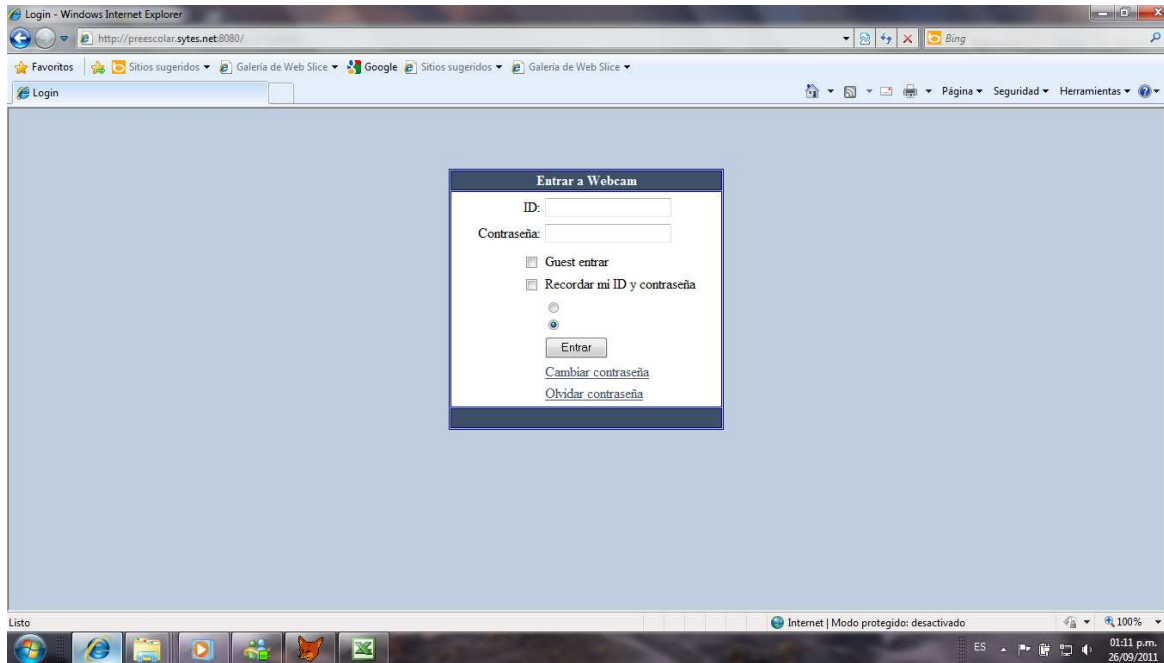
Login - Windows Internet Explorer

http://preescolar.sytes.net:8080/

Bing

Favoritos | Sitios sugeridos ▾ Galería de Web Slice ▾ Google Sitios sugeridos ▾ Galería de Web Slice ▾

Login

Página ▾ Seguridad ▾ Herramientas ▾

Entrar a Webcam

ID:

Contraseña:

Guest entrar

Recordar mi ID y contraseña

Entrar

Cambiar contraseña

Olvidar contraseña

Listo

Internet | Modo protegido: desactivado

100%

ES

01:11 p.m.
26/09/2011